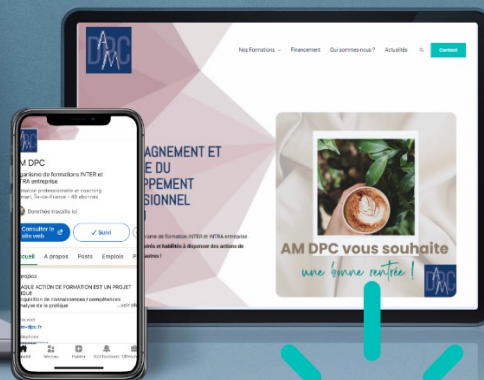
AM DPC

Nos Formations  Financement  Qui sommes-nous ?  Actualités  Contact

AGNEMENT ET
E DU
PPEMENT
SIONNEL

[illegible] de formation INTER et INTRA entreprise
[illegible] et habilités à dispenser des actions de
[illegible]

AM DPC vous souhaite
une bonne rentrée !

AM DPC

AM DPC
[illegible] de formations INTER et INTRA entreprise
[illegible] professionnelle et coaching
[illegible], Île-de-France · 48 abonnés
Dorothée travaille ici
Consulter le site web
✓ Suivi
Accueil  À propos  Posts  Emplois  P
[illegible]
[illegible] ACTION DE FORMATION EST UN PROJET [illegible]
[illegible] de connaissances / compétences
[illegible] de la pratique
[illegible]-dpc.fr
Accueil  Réseau  Publier  Notifications  Offres d'emploi